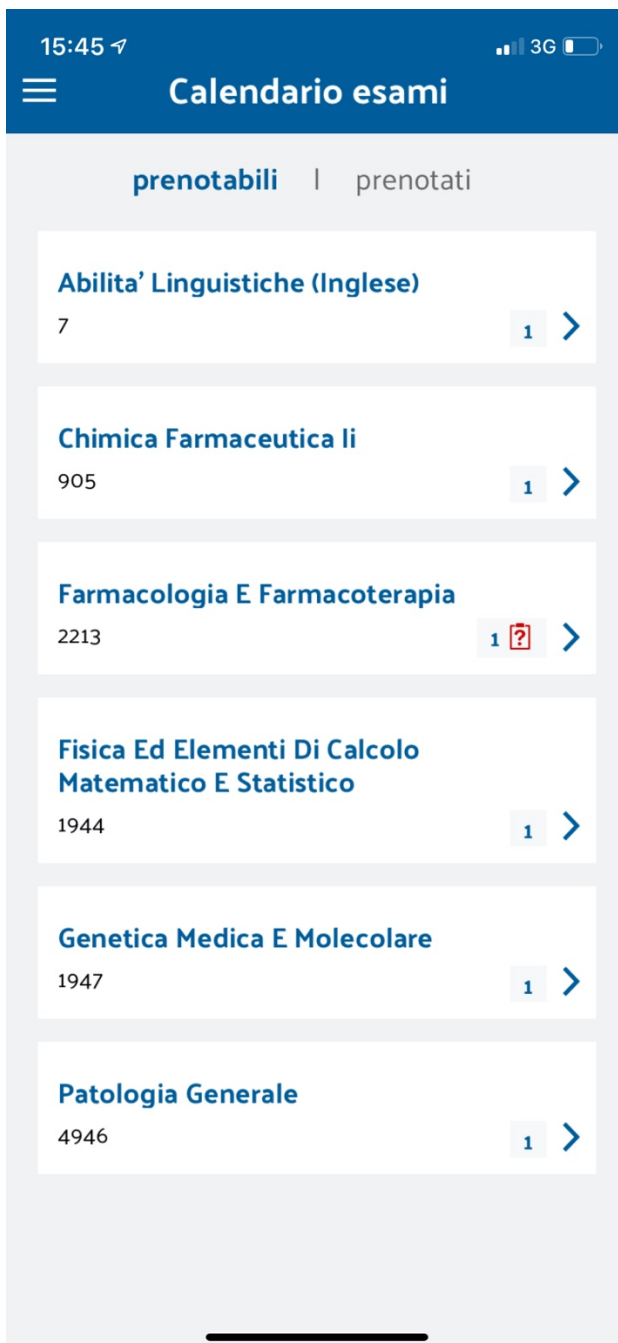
15:45

3G

Calendario esami

prenotabili | prenotati

Abilita' Linguistiche (Inglese)
7
1

Chimica Farmaceutica Ii
905
1

Farmacologia E Farmacoterapia
2213
1 ?

Fisica Ed Elementi Di Calcolo Matematico E Statistico
1944
1

Genetica Medica E Molecolare
1947
1

Patologia Generale
4946
1